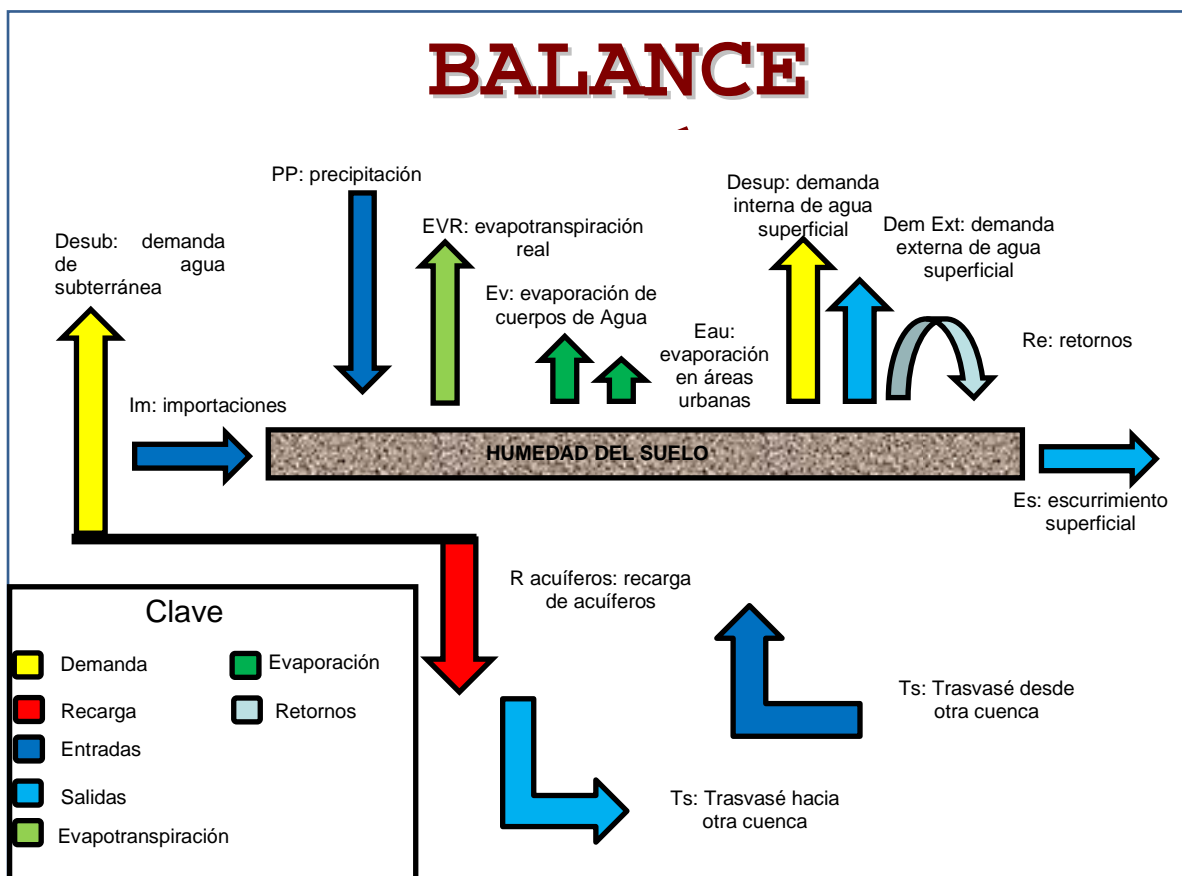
BALANCE

Desub: demanda de agua subterránea

PP: precipitación

EVR: evapotranspiración real

Ev: evaporación de cuerpos de Agua

Eau: evaporación en áreas urbanas

Desup: demanda interna de agua superficial

Dem Ext: demanda externa de agua superficial

Re: retornos

Im: importaciones

HUMEDAD DEL SUELO

Es: escurrimiento superficial

R acuíferos: recarga de acuíferos

Ts: Trasvasé desde otra cuenca

Ts: Trasvasé hacia otra cuenca

Clave

Demanda

Evaporación

Recarga

Retornos

Entradas

Salidas

Evapotranspiración